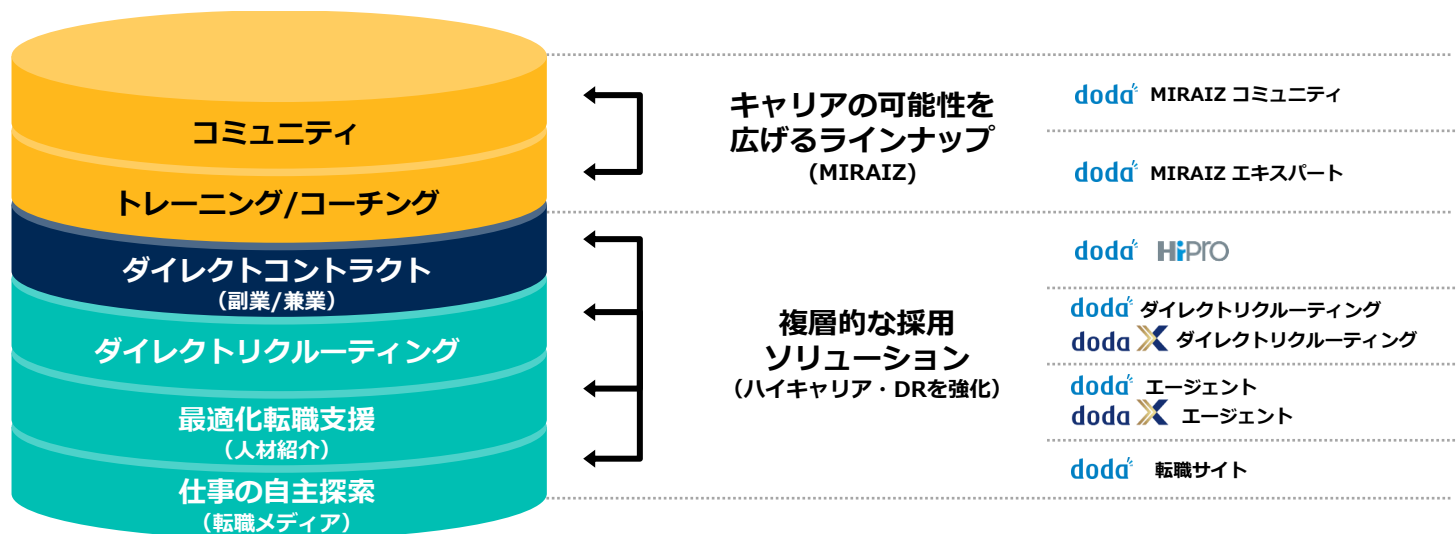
コミュニティ

トレーニング/コーチング

ダイレクトコントラクト
（副業/兼業）

ダイレクトリクルーティング

最適化転職支援
（人材紹介）

仕事の自主探索
（転職メディア）

キャリアの可能性を広げるラインナップ
(MIRAIZ)

複層的な採用ソリューション
（ハイキャリア・DRを強化）

doda MIRAIZ コミュニティ

doda MIRAIZ エキスパート

doda HiPro

doda ダイレクトリクルーティング
doda X ダイレクトリクルーティング

doda エージェント
doda X エージェント

doda 転職サイト